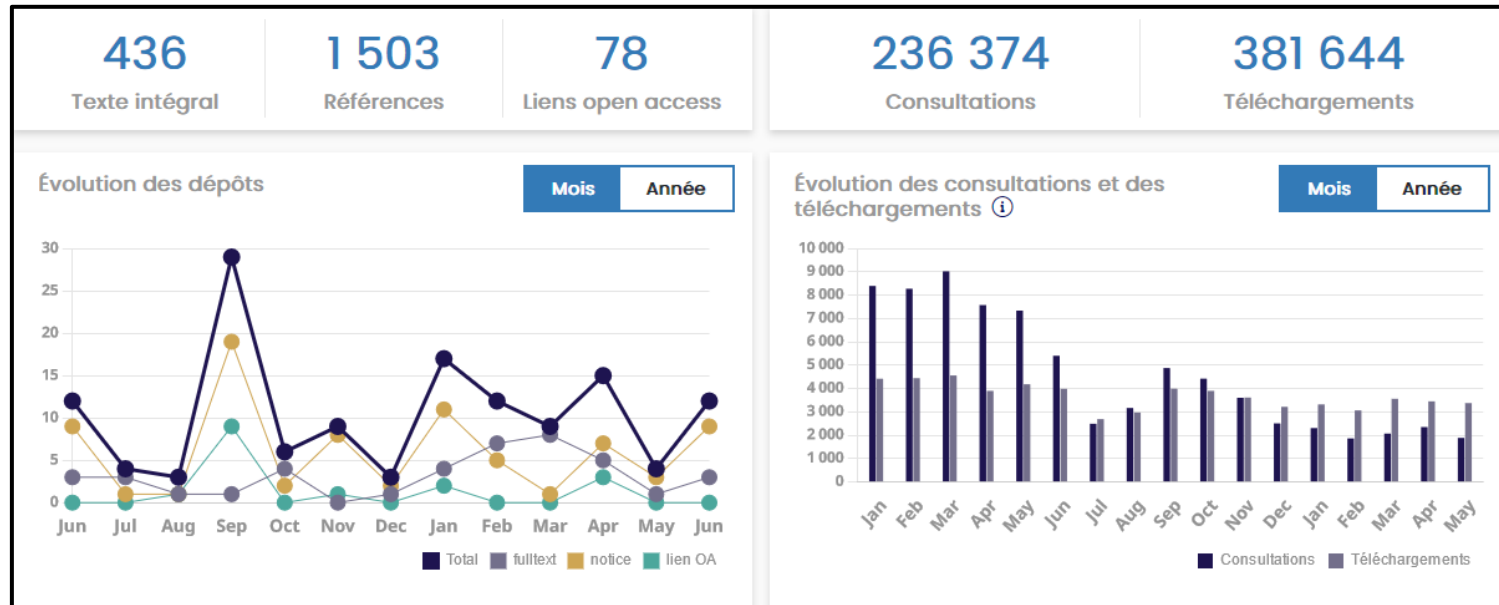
436
Texte intégral

1 503
Références

78
Liens open access

236 374
Consultations

381 644
Téléchargements

Évolution des dépôts

Mois Année

30
25
20
15
10
5
0

Jun Jul Aug Sep Oct Nov Dec Jan Feb Mar Apr May Jun

Total fulltext notice lien OA

Évolution des consultations et des téléchargements ⓘ

Mois Année

10 000
9 000
8 000
7 000
6 000
5 000
4 000
3 000
2 000
1 000
0

Jan Feb Mar Apr May Jun Jul Aug Sep Oct Nov Dec Jan Feb Mar Apr May

Consultations Téléchargements